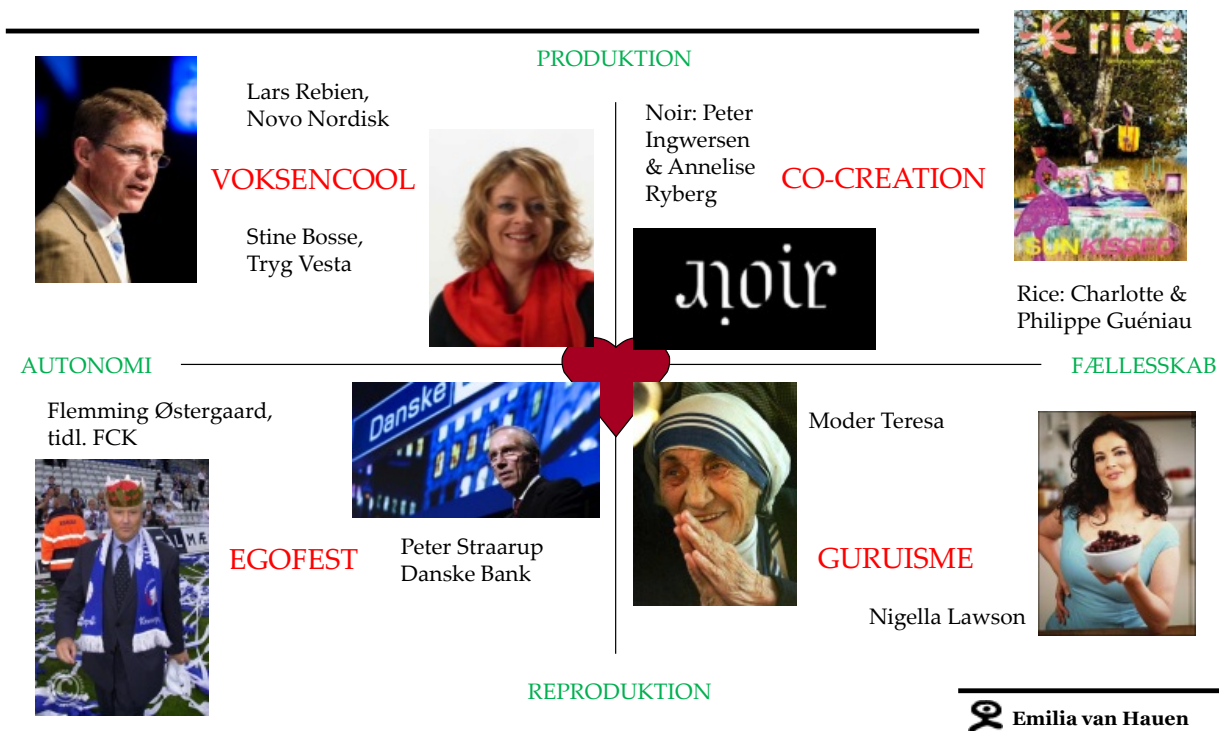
PRODUKTION

Lars Rebien, Novo Nordisk

VOKSENCOOL

Stine Bosse, Tryg Vesta

Noir: Peter Ingwersen & Annelise Ryberg

CO-CREATION

rice

SUNKISSED

noir

Rice: Charlotte & Philippe Guéniau

AUTONOMI

FÆLLESSKAB

Flemming Østergaard, tidl. FCK

Danske

Moder Teresa

EGOFEST

Peter Straarup Danske Bank

GURUISME

Nigella Lawson

REPRODUKTION

Emilia van Hauen